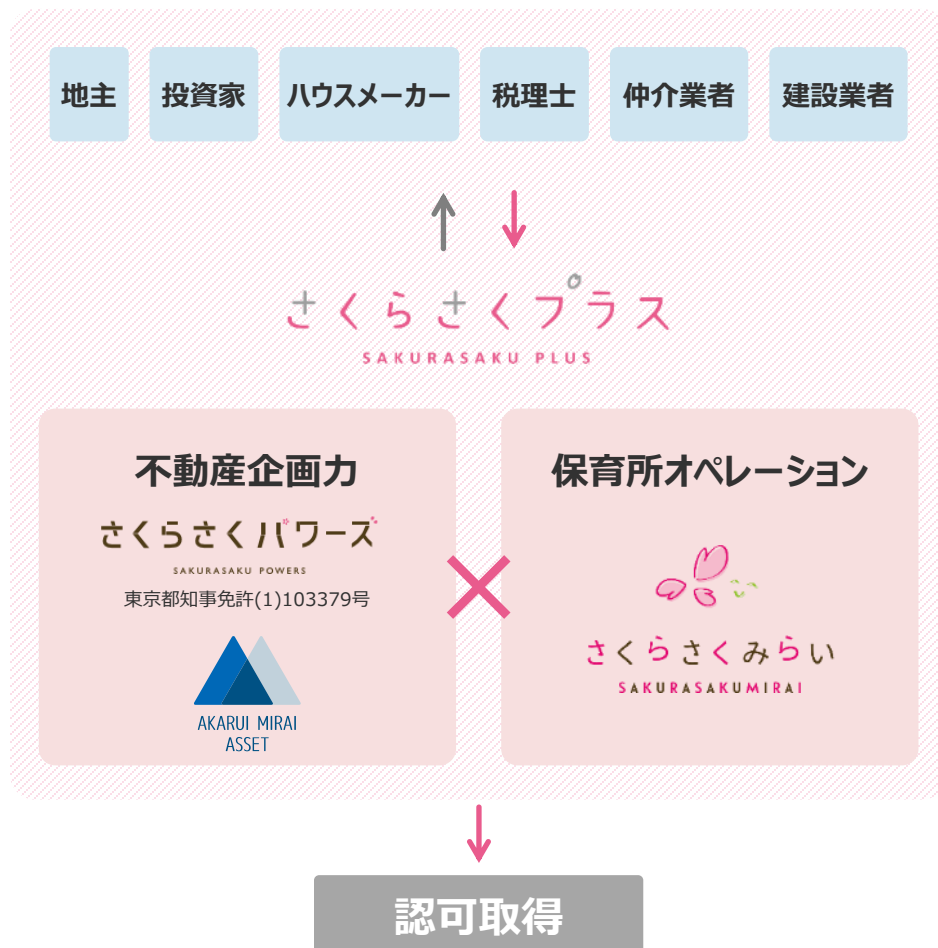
地主

投資家

ハウスメーカー

税理士

仲介業者

建設業者

さくらさくプラス
SAKURASAKU PLUS

不動産企画力

さくらさくパワーズ
SAKURASAKU POWERS
東京都知事免許(1)103379号

AKARUI MIRAI ASSET

×

保育所オペレーション

さくらさくみらい
SAKURASAKUMIRAI

認可取得